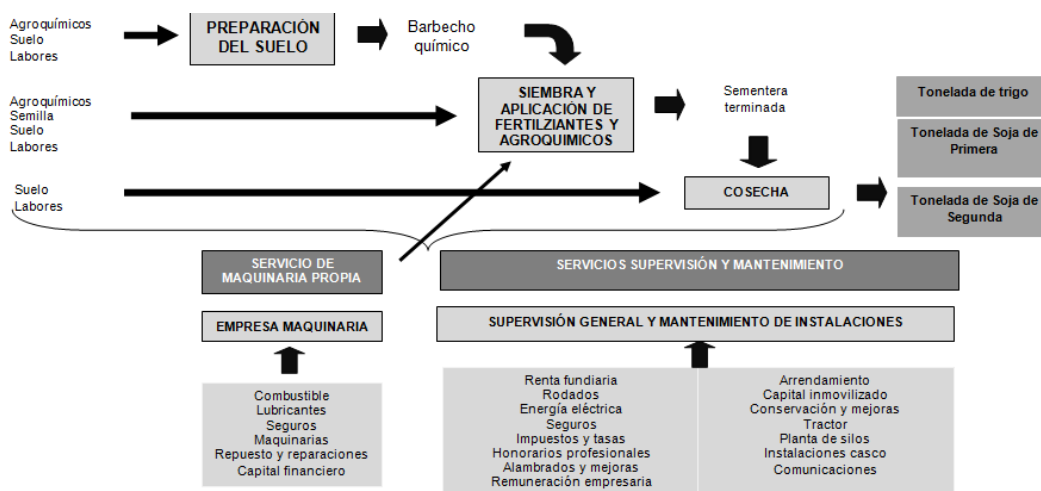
Agroquímicos
Suelo
Labores

PREPARACIÓN DEL SUELO

Barbecho químico

Agroquímicos
Semilla
Suelo
Labores

SIEMBRA Y APLICACIÓN DE FERTILZIANTES Y AGROQUIMICOS

Sementera terminada

Tonelada de trigo

Tonelada de Soja de Primera

Suelo
Labores

COSECHA

Tonelada de Soja de Segunda

SERVICIO DE MAQUINARIA PROPIA

SERVICIOS SUPERVISIÓN Y MANTENIMIENTO

EMPRESA MAQUINARIA

SUPERVISIÓN GENERAL Y MANTENIMIENTO DE INSTALACIONES

Combustible
Lubricantes
Seguros
Maquinarias
Repuesto y reparaciones
Capital financiero

Renta fundiaria
Rodados
Energía eléctrica
Seguros
Impuestos y tasas
Honorarios profesionales
Alambrados y mejoras
Remuneración empresaria

Arrendamiento
Capital inmovilizado
Conservación y mejoras
Tractor
Planta de silos
Instalaciones casco
Comunicaciones